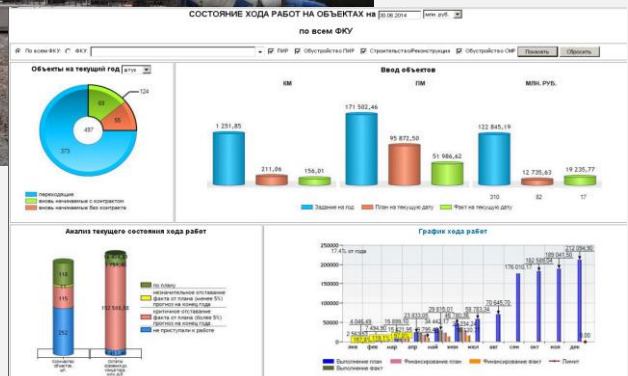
СОСТОЯНИЕ ХОДА РАБОТ НА ОБЪЕКТАХ на 30.06.2014 млн. руб.

по всем ФКУ

По всем ФКУ ФКУ ПИР Обустройство ПИР Строительство/Реконструкция Обустройство СМР Показать Сбросить

Объекты на текущий год штук

69
55
124
497
373

переходящие
вновь начинаемые с контрактом
вновь начинаемые без контракта

Ввод объектов

КМ ПМ МЛН. РУБ.

1 251,85
211,06
156,01
171 502,46
95 872,50
51 986,62
122 845,19
12 735,63
19 235,77
310
82
17

Задание на год План на текущую дату Факт на текущую дату

Анализ текущего состояния хода работ

118
115
252
152 568,50

по плану
незначительное отставание факта от плана (менее 5%) прогноз на конец года
критичное отставание факта от плана (более 5%) прогноз на конец года
не приступали к работе

График хода работ

250000
200000
150000
100000
50000
0

17,4% от года

176 010,17
182 520,54
189 941,50
212 094,30
70 645,70
58 783,84
28 810,07
23 833,09
4 046,49
7 434,35
6 234,27

янв фев мар апр май июн июл авг сен окт ноя дек

Выполнение план Финансирование план Финансирование факт Лимит Выполнение факт